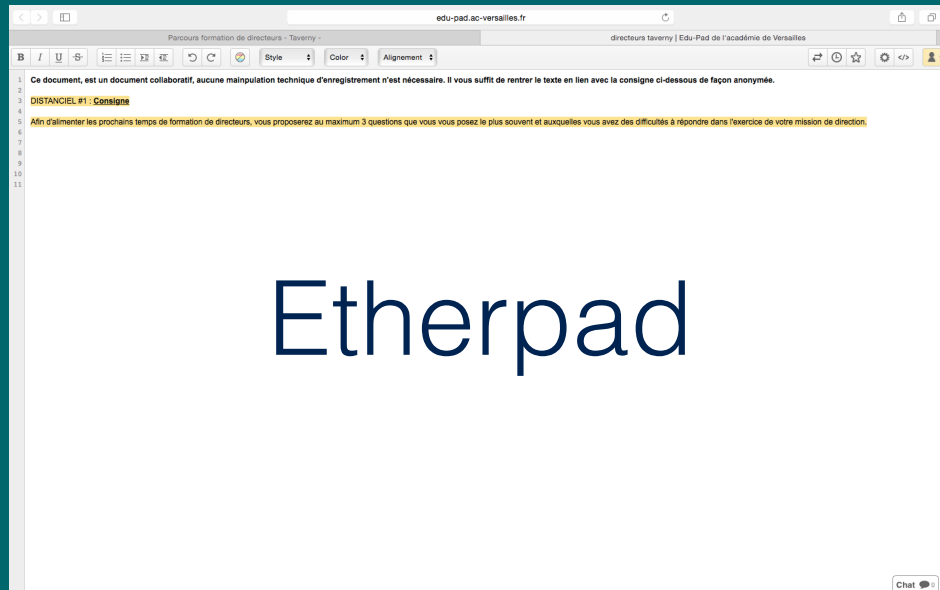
edu-pad.ac-versailles.fr

Parcours formation de directeurs - Taverny -

directeurs taverny | Edu-Pad de l'académie de Versailles

B I U S Style Color Alignement

1
2
3
4
5
6
7
8
9
10
11

Ce document, est un document collaboratif, aucune mainpulation technique d'enregistrement n'est nécessaire. Il vous suffit de rentrer le texte en lien avec la consigne ci-dessous de façon anonymée.

DISTANCIEL #1 : Consigne

Afin d'alimenter les prochains temps de formation de directeurs, vous proposerez au maximum 3 questions que vous vous posez le plus souvent et auxquelles vous avez des difficultés à répondre dans l'exercice de votre mission de direction.

Etherpad

Chat 0